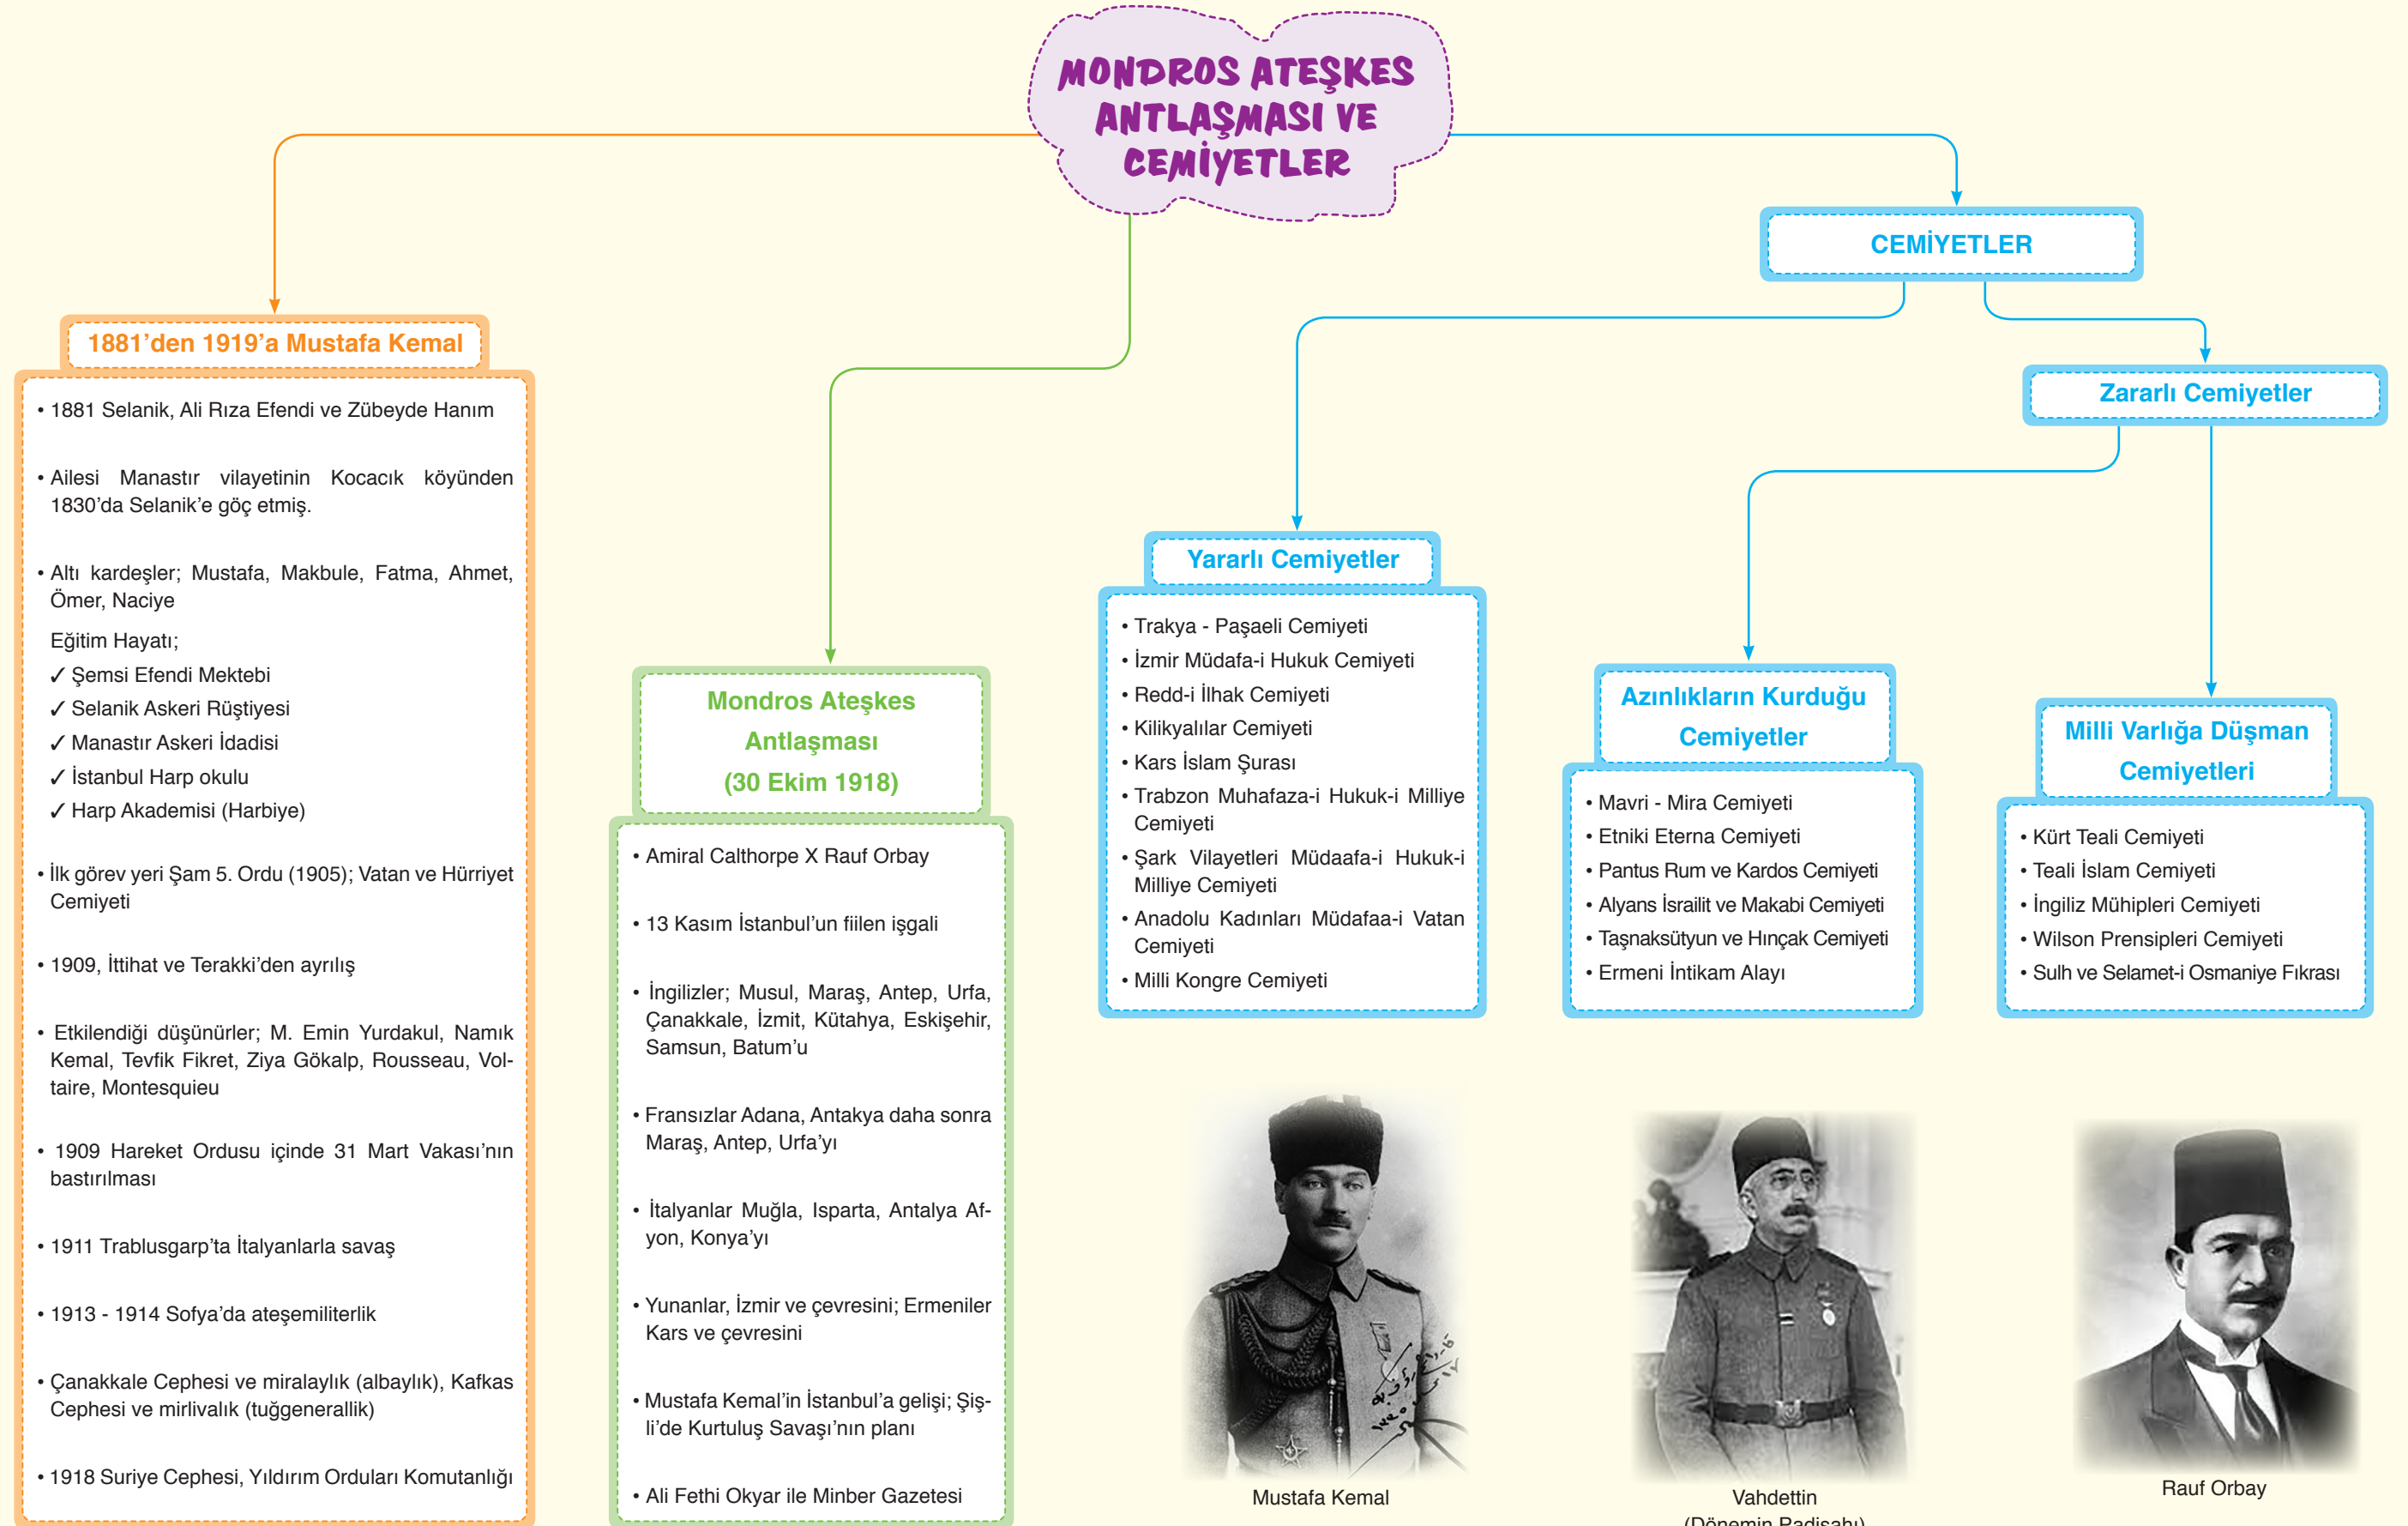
MONDROS ATEŞKES ANTLAŞMASI VE CEMİYETLER

1881'den 1919'a Mustafa Kemal

• 1881 Selanik, Ali Rıza Efendi ve Zübeyde Hanım

• Ailesi Manastır vilayetinin Kocacık köyünden 1830'da Selanik'e göç etmiş.

• Altı kardeşler; Mustafa, Makbule, Fatma, Ahmet, Ömer, Naciye

Eğitim Hayatı;
✓ Şemsi Efendi Mektebi
✓ Selanik Askeri Rüştiyesi
✓ Manastır Askeri İdadisi
✓ İstanbul Harp okulu
✓ Harp Akademisi (Harbiye)

• İlk görev yeri Şam 5. Ordu (1905); Vatan ve Hürriyet Cemiyeti

• 1909, İttihat ve Terakki'den ayrılış

• Etkilendiği düşünürler; M. Emin Yurdakul, Namık Kemal, Tevfik Fikret, Ziya Gökalp, Rousseau, Voltaire, Montesquieu

• 1909 Hareket Ordusu içinde 31 Mart Vakası'nın bastırılması

• 1911 Trablusgarp'ta İtalyanlarla savaş

• 1913 - 1914 Sofya'da ateşemiliterlik

• Çanakkale Cephesi ve miralaylık (albaylık), Kafkas Cephesi ve mirlivalık (tuğgenerallik)

• 1918 Suriye Cephesi, Yıldırım Orduları Komutanlığı

Mondros Ateşkes Antlaşması (30 Ekim 1918)

• Amiral Calthorpe X Rauf Orbay

• 13 Kasım İstanbul'un fiilen işgali

• İngilizler; Musul, Maraş, Antep, Urfa, Çanakkale, İzmit, Kütahya, Eskişehir, Samsun, Batum'u

• Fransızlar Adana, Antakya daha sonra Maraş, Antep, Urfa'yı

• İtalyanlar Muğla, Isparta, Antalya Afyon, Konya'yı

• Yunanlar, İzmir ve çevresini; Ermeniler Kars ve çevresini

• Mustafa Kemal'in İstanbul'a gelişi; Şişli'de Kurtuluş Savaşı'nın planı

• Ali Fethi Okyar ile Minber Gazetesi

CEMİYETLER

Yararlı Cemiyetler

• Trakya - Paşaeli Cemiyeti
• İzmir Müdafa-i Hukuk Cemiyeti
• Redd-i İlhak Cemiyeti
• Kilikyalılar Cemiyeti
• Kars İslam Şurası
• Trabzon Muhafaza-i Hukuk-i Milliye Cemiyeti
• Şark Vilayetleri Müdaafa-i Hukuk-i Milliye Cemiyeti
• Anadolu Kadınları Müdafaa-i Vatan Cemiyeti
• Milli Kongre Cemiyeti

Zararlı Cemiyetler

Azınlıkların Kurduğu Cemiyetler

• Mavri - Mira Cemiyeti
• Etniki Eterna Cemiyeti
• Pantus Rum ve Kardos Cemiyeti
• Alyans İsrailit ve Makabi Cemiyeti
• Taşnaksütyun ve Hınçak Cemiyeti
• Ermeni İntikam Alayı

Milli Varlığa Düşman Cemiyetleri

• Kürt Teali Cemiyeti
• Teali İslam Cemiyeti
• İngiliz Mühipleri Cemiyeti
• Wilson Prensipleri Cemiyeti
• Sulh ve Selamet-i Osmaniye Fıkrası

Mustafa Kemal

Vahdettin
(Dönemin Padişahı)

Rauf Orbay